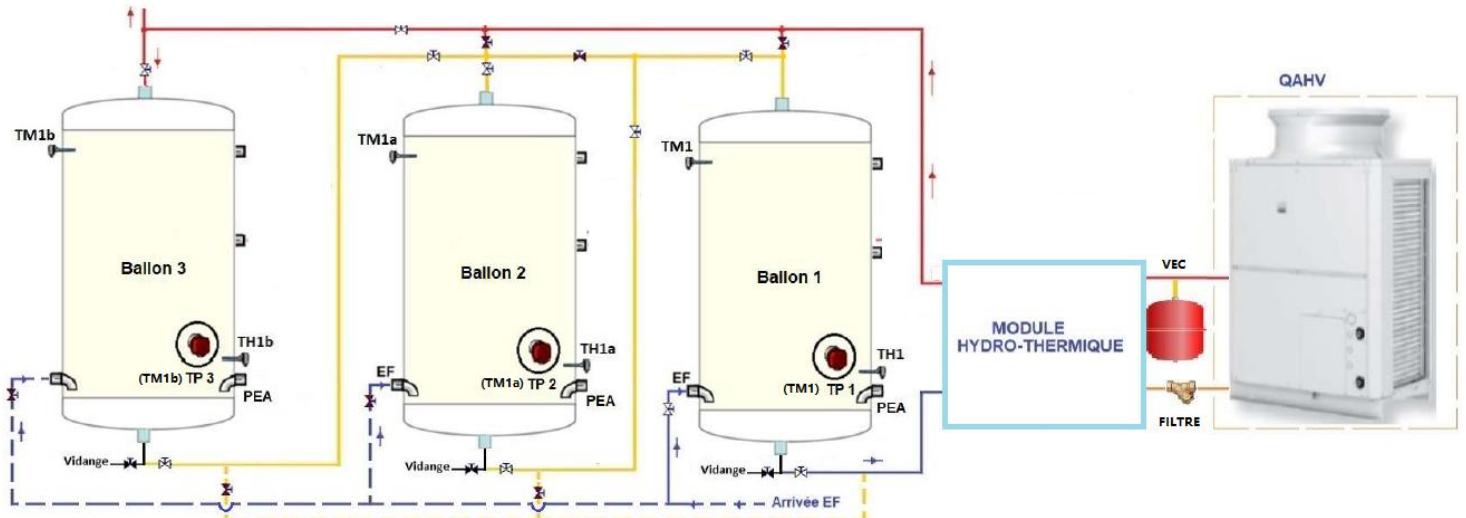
QAHV

TM1b

Ballon 3

TH1b

(TM1b) TP 3

PEA

Vidange

TM1a

Ballon 2

TH1a

EF

(TM1a) TP 2

PEA

Vidange

TM1

Ballon 1

TH1

EF

(TM1) TP 1

PEA

Vidange

Arrivée EF

MODULE HYDRO-THERMIQUE

VEC

FILTRE